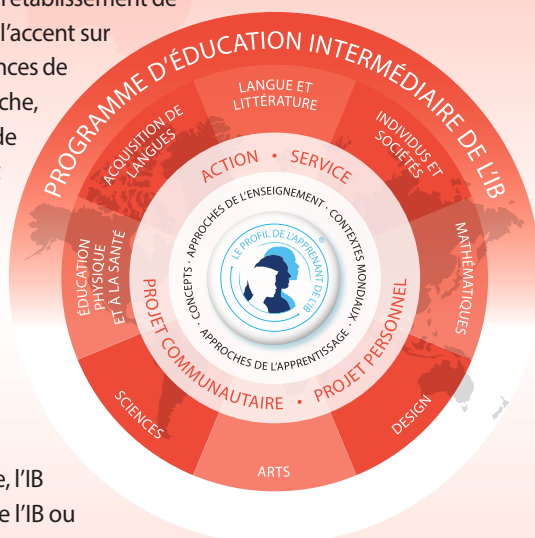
l'établissement de
l'accent sur
nces de
che,
de

PROGRAMME D'ÉDUCATION INTERMÉDIAIRE DE L'IB

LANGUE ET LITTÉRATURE
INDIVIDUS ET SOCIÉTÉS
MATHÉMATIQUES
DESIGN
ARTS
SCIENCES
ÉDUCATION PHYSIQUE ET À LA SANTÉ
ACQUISITION DE LANGUES

ACTION • SERVICE
PROJET PERSONNEL • PROJET COMMUNAUTAIRE

APPROCHES DE L'ENSEIGNEMENT • CONTEXTES MONDIAUX • APPROCHES DE L'APPRENTISSAGE • CONCEPTS •

LE PROFIL DE L'APPRENANT DE L'IB

e, l'IB
e l'IB ou